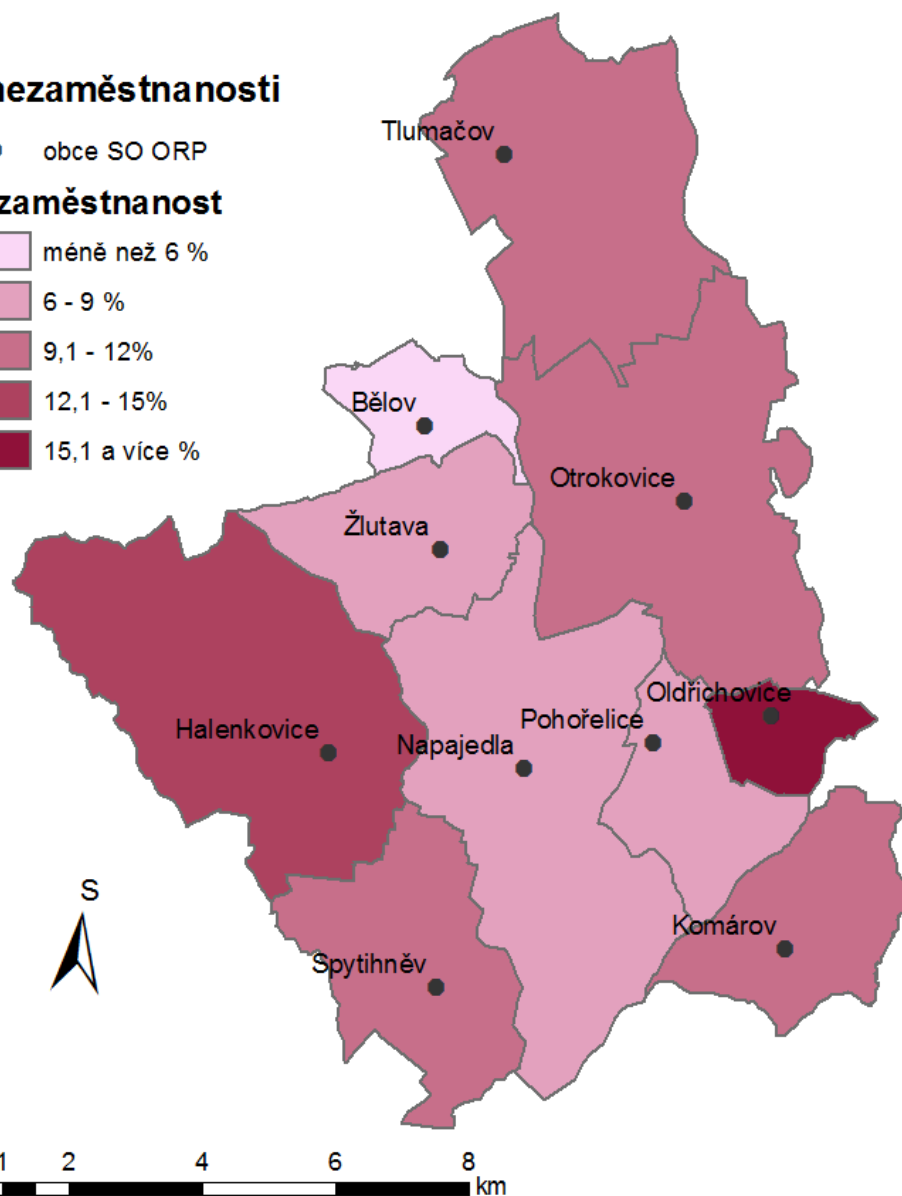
nezaměstnanosti

obce SO ORP

zaměstnanost

méně než 6 %

6 - 9 %

9,1 - 12%

12,1 - 15%

15,1 a více %

Tlumačov

Bělov

Otrokovice

Žlutava

Oldřichovice

Halenkovice

Pohořelice

Napajedla

S

Komárov

Spytihněv

1 2 4 6 8 km